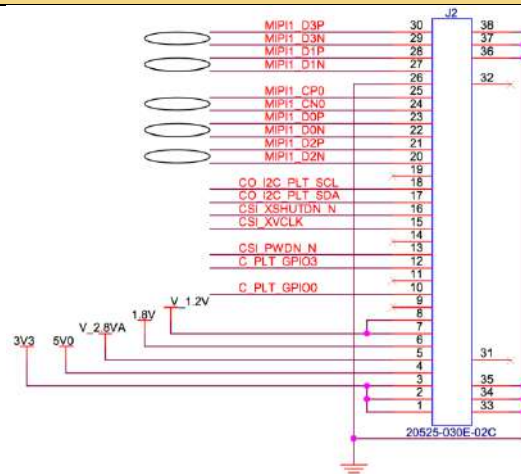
J2

MIPI1_D3P 30 38
MIPI1_D3N 29 37
MIPI1_D1P 28 36
MIPI1_D1N 27
26 32
MIPI1_CP0 25
MIPI1_CN0 24
MIPI1_D0P 23
MIPI1_D0N 22
MIPI1_D2P 21
MIPI1_D2N 20
19
CO_I2C_PLT_SCL 18
CO_I2C_PLT_SDA 17
CSI_XSHUTDN_N 16
CSI_XVCLK 15
14
CSI_PWDN_N 13
C_PLT_GPIO3 12
11
C_PLT_GPIO0 10
V_1.2V 9
1.8V 8
7
V_2.8VA 6
5V0 5 31
3V3 4
3 35
2 34
1 33

20525-030E-02C